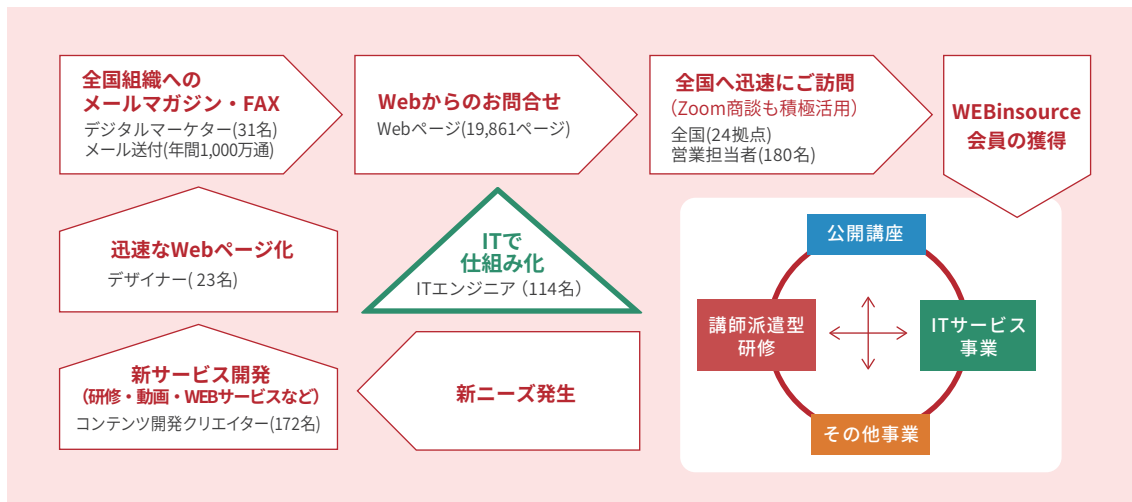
全国組織への
メールマガジン・FAX
デジタルマーケター(31名)
メール送付(年間1,000万通)

Webからのお問合せ
Webページ(19,861ページ)

全国へ迅速にご訪問
(Zoom商談も積極活用)
全国(24拠点)
営業担当者(180名)

WEBinsource
会員の獲得

迅速なWebページ化
デザイナー( 23名)

ITで
仕組み化
ITエンジニア (114名)

公開講座

講師派遣型
研修

ITサービス
事業

その他事業

新サービス開発
(研修・動画・WEBサービスなど)
コンテンツ開発クリエイター(172名)

新ニーズ発生